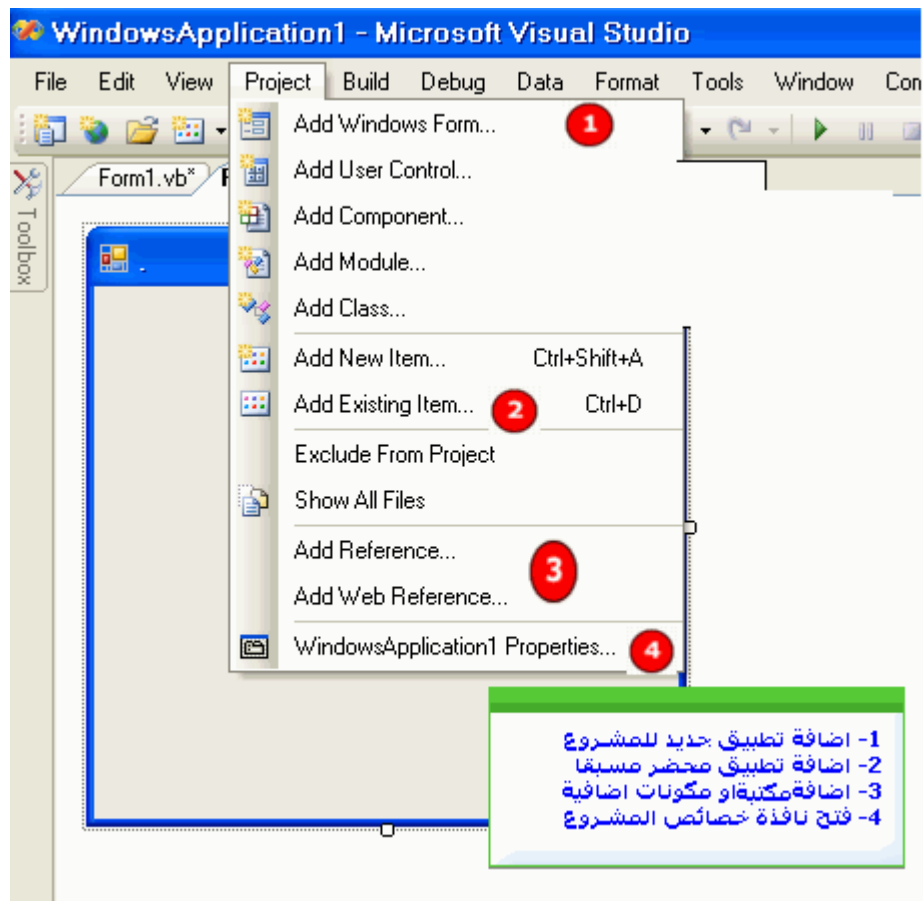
WindowsApplication1 - Microsoft Visual Studio

File Edit View Project Build Debug Data Format Tools Window Con

Toolbox

Form1.vb*

Add Windows Form... 1
Add User Control...
Add Component...
Add Module...
Add Class...
Add New Item... Ctrl+Shift+A
Add Existing Item... 2 Ctrl+D
Exclude From Project
Show All Files
Add Reference... 3
Add Web Reference...
WindowsApplication1 Properties... 4

1- اضافة تطبيق جديد للمشروع
2- اضافة تطبيق محضر مسبقا
3- اضافةمكتبةاو مكونات اضافية
4- فتح نافذة خصائص المشروع